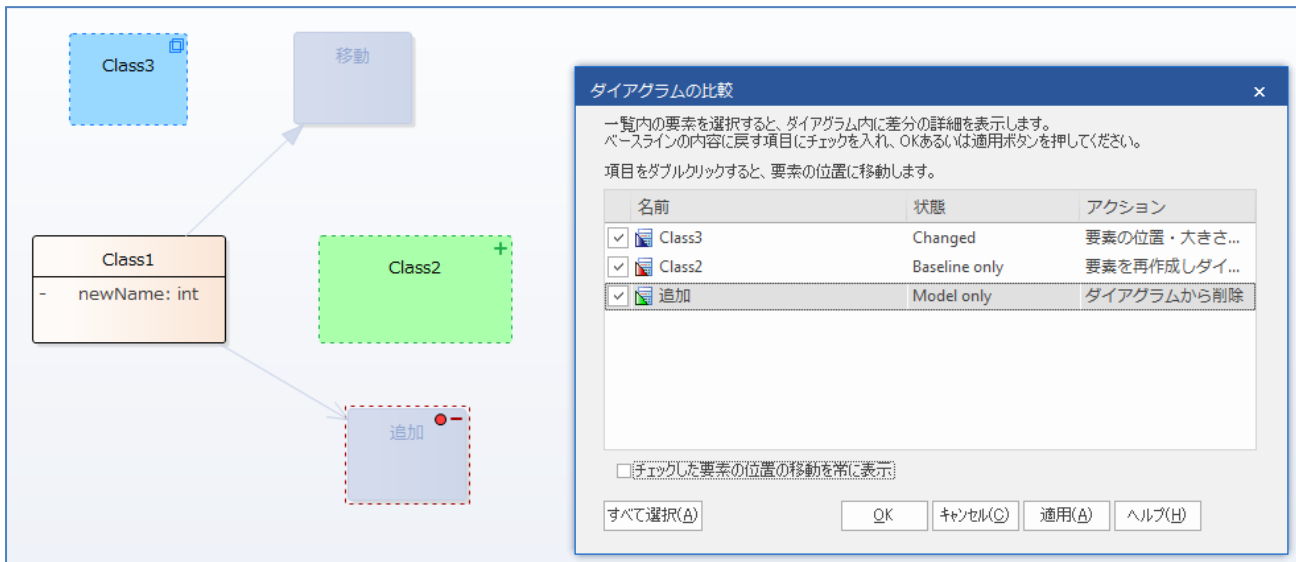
Class3

移動

Class1

- newName: int

Class2

追加

ダイアグラムの比較

一覧内の要素を選択すると、ダイアグラム内に差分の詳細を表示します。
ベースラインの内容に戻す項目にチェックを入れ、OKあるいは適用ボタンを押してください。

項目をダブルクリックすると、要素の位置に移動します。

| 名前 | 状態 | アクション |
|---|---|---|
| Class3 | Changed | 要素の位置・大きさ... |
| Class2 | Baseline only | 要素を再作成しダイ... |
| 追加 | Model only | ダイアグラムから削除 |

チェックした要素の位置の移動を常に表示

すべて選択(A)

OK

キャンセル(C)

適用(A)

ヘルプ(H)